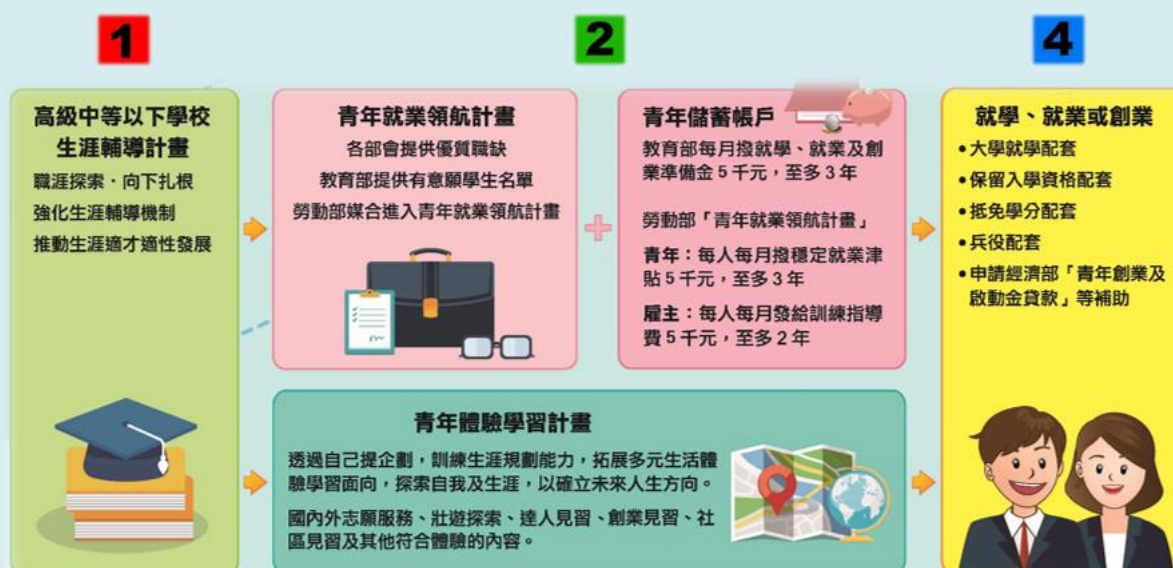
1

2

4

高級中等以下學校生涯輔導計畫

職涯探索・向下扎根

強化生涯輔導機制

推動生涯適才適性發展

青年就業領航計畫

各部會提供優質職缺

教育部提供有意願學生名單

勞動部媒合進入青年就業領航計畫

青年儲蓄帳戶

教育部每月撥就學、就業及創業準備金 5 千元，至多 3 年

勞動部「青年就業領航計畫」

青年：每人每月撥穩定就業津貼 5 千元，至多 3 年

雇主：每人每月發給訓練指導費 5 千元，至多 2 年

就學、就業或創業

• 大學就學配套

• 保留入學資格配套

• 抵免學分配套

• 兵役配套

• 申請經濟部「青年創業及啟動金貸款」等補助

青年體驗學習計畫

透過自己提企劃，訓練生涯規劃能力，拓展多元生活體驗學習面向，探索自我及生涯，以確立未來人生方向。

國內外志願服務、壯遊探索、達人見習、創業見習、社區見習及其他符合體驗的內容。